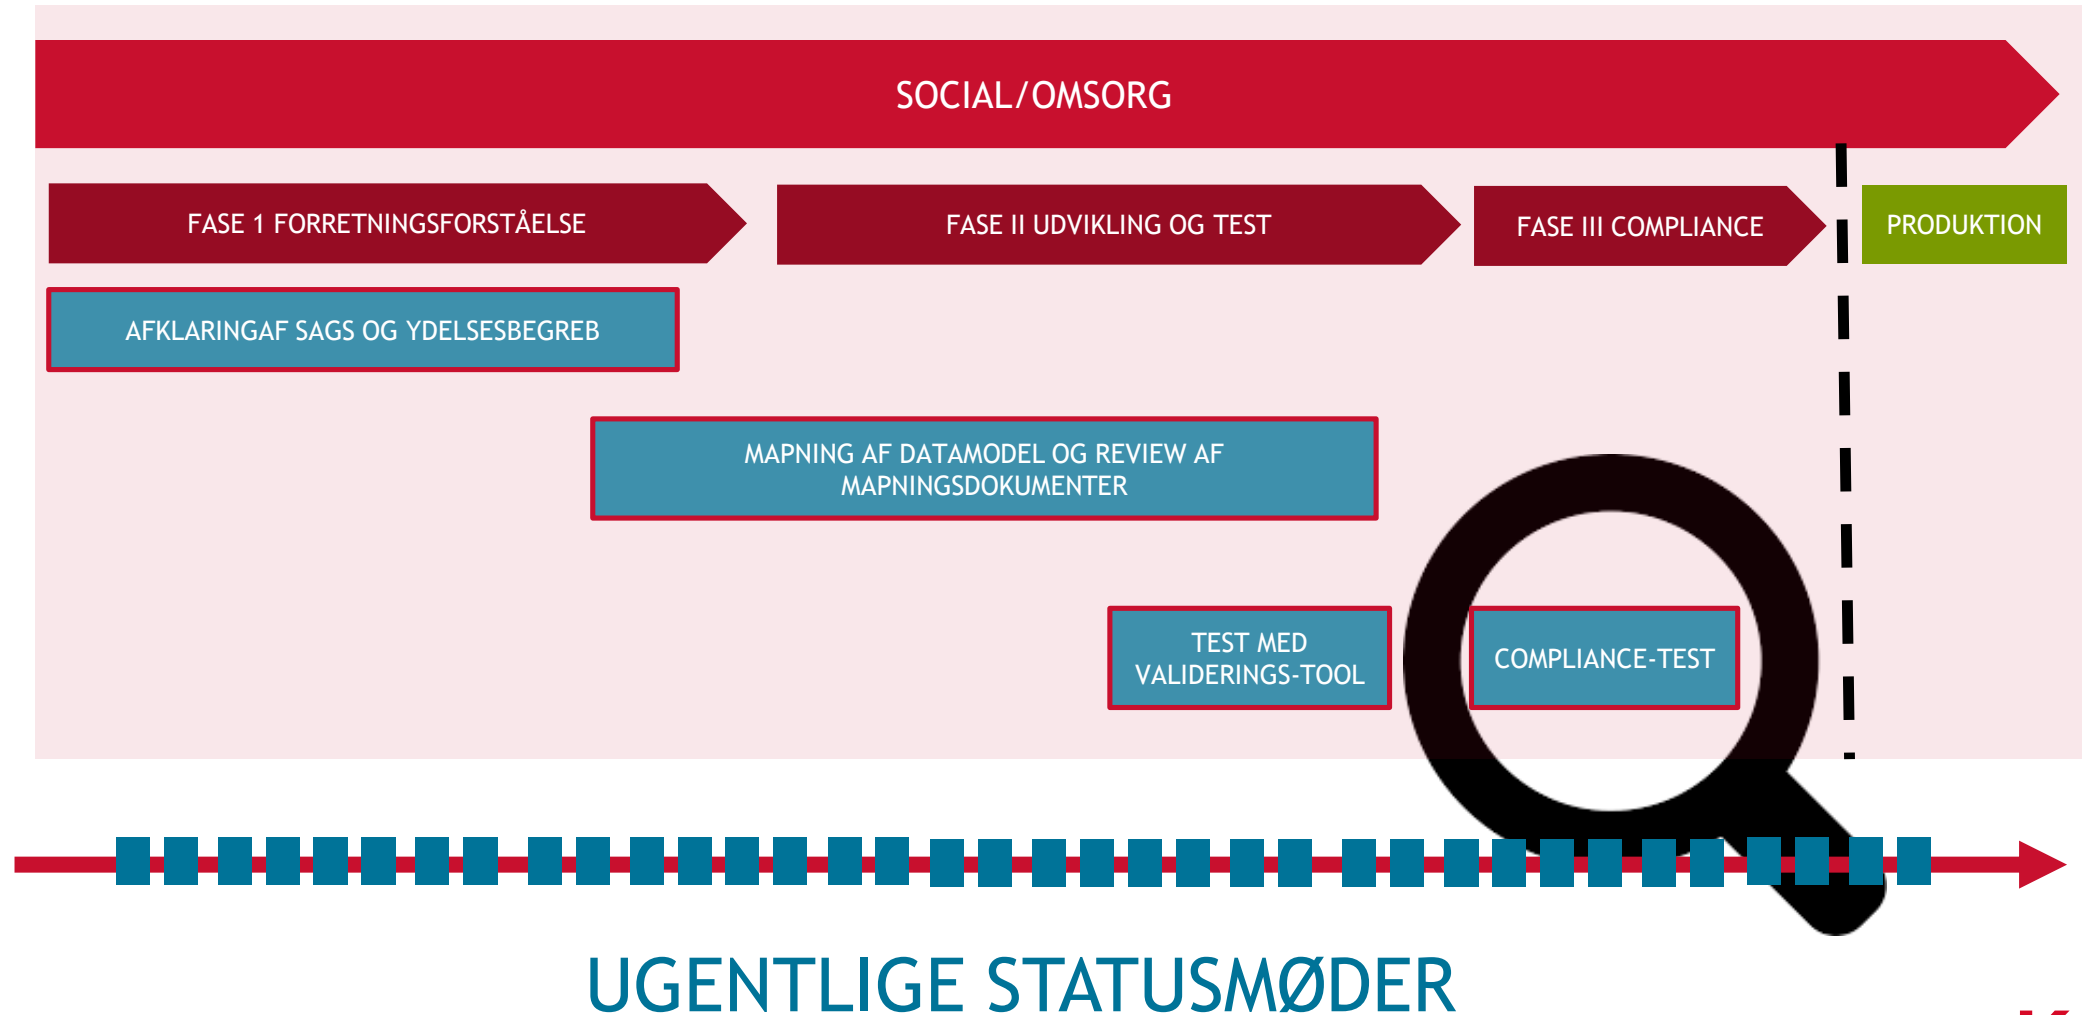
SOCIAL/OMSORG

FASE 1 FORRETNINGSFORSTÅELSE

FASE II UDVIKLING OG TEST

FASE III COMPLIANCE

PRODUKTION

AFKLARINGAF SAGS OG YDELSESBEGREB

MAPNING AF DATAMODEL OG REVIEW AF MAPNINGSDOKUMENTER

TEST MED VALIDERINGS-TOOL

COMPLIANCE-TEST

UGENTLIGE STATUSMØDER